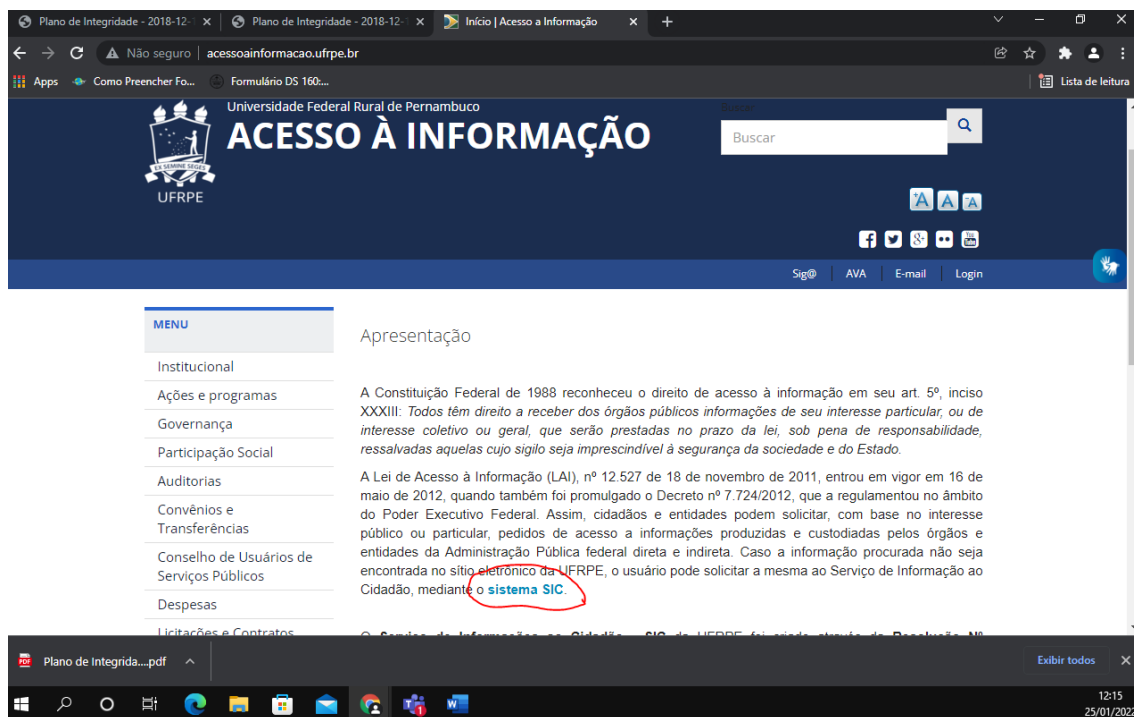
Plano de Integridade - 2018-12- ×
Plano de Integridade - 2018-12- ×
Início | Acesso a Informação ×
+

Não seguro | acessoainformacao.ufrpe.br

Apps
Como Preencher Fo...
Formulário DS 160:...
Lista de leitura

Universidade Federal Rural de Pernambuco
ACESSO À INFORMAÇÃO
UFRPE

Buscar

A A A

Sig@ | AVA | E-mail | Login

MENU
Institucional
Ações e programas
Governança
Participação Social
Auditorias
Convênios e Transferências
Conselho de Usuários de Serviços Públicos
Despesas
Licitações e Contratos

Apresentação

A Constituição Federal de 1988 reconheceu o direito de acesso à informação em seu art. 5º, inciso XXXIII: Todos têm direito a receber dos órgãos públicos informações de seu interesse particular, ou de interesse coletivo ou geral, que serão prestadas no prazo da lei, sob pena de responsabilidade, ressalvadas aquelas cujo sigilo seja imprescindível à segurança da sociedade e do Estado.

A Lei de Acesso à Informação (LAI), nº 12.527 de 18 de novembro de 2011, entrou em vigor em 16 de maio de 2012, quando também foi promulgado o Decreto nº 7.724/2012, que a regulamentou no âmbito do Poder Executivo Federal. Assim, cidadãos e entidades podem solicitar, com base no interesse público ou particular, pedidos de acesso a informações produzidas e custodiadas pelos órgãos e entidades da Administração Pública federal direta e indireta. Caso a informação procurada não seja encontrada no sítio eletrônico da UFRPE, o usuário pode solicitar a mesma ao Serviço de Informação ao Cidadão, mediante o sistema SIC.

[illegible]

Plano de Integrida....pdf
Exibir todos

12:15
25/01/2022